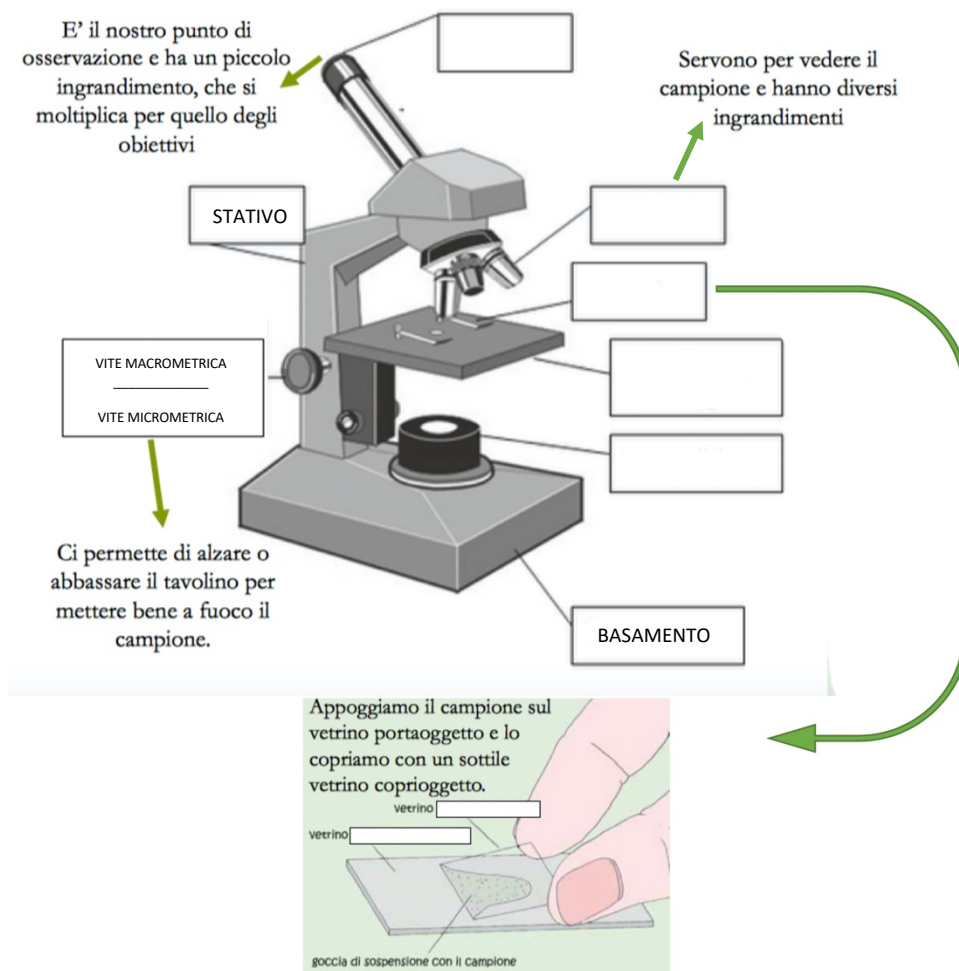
E' il nostro punto di osservazione e ha un piccolo ingrandimento, che si moltiplica per quello degli obiettivi

Servono per vedere il campione e hanno diversi ingrandimenti

STATIVO

VITE MACROMETRICA
______________
VITE MICROMETRICA

Ci permette di alzare o abbassare il tavolino per mettere bene a fuoco il campione.

BASAMENTO

Appoggiamo il campione sul vetrino portaoggetto e lo copriamo con un sottile vetrino coprioggetto.

vetrino

vetrino

goccia di sospensione con il campione